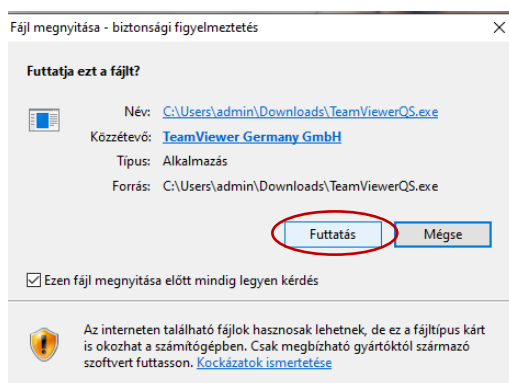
Fájl megnyitása - biztonsági figyelmeztetés

Futtatja ezt a fájlt?

Név: C:\Users\admin\Downloads\TeamViewerQS.exe
Közzétevő: TeamViewer Germany GmbH
Típus: Alkalmazás
Forrás: C:\Users\admin\Downloads\TeamViewerQS.exe

Futtatás Mégse

Ezen fájl megnyitása előtt mindig legyen kérdés

Az interneten található fájlok hasznosak lehetnek, de ez a fájltípus kárt is okozhat a számítógépben. Csak megbízható gyártóktól származó szoftvert futtasson. Kockázatok ismertetése